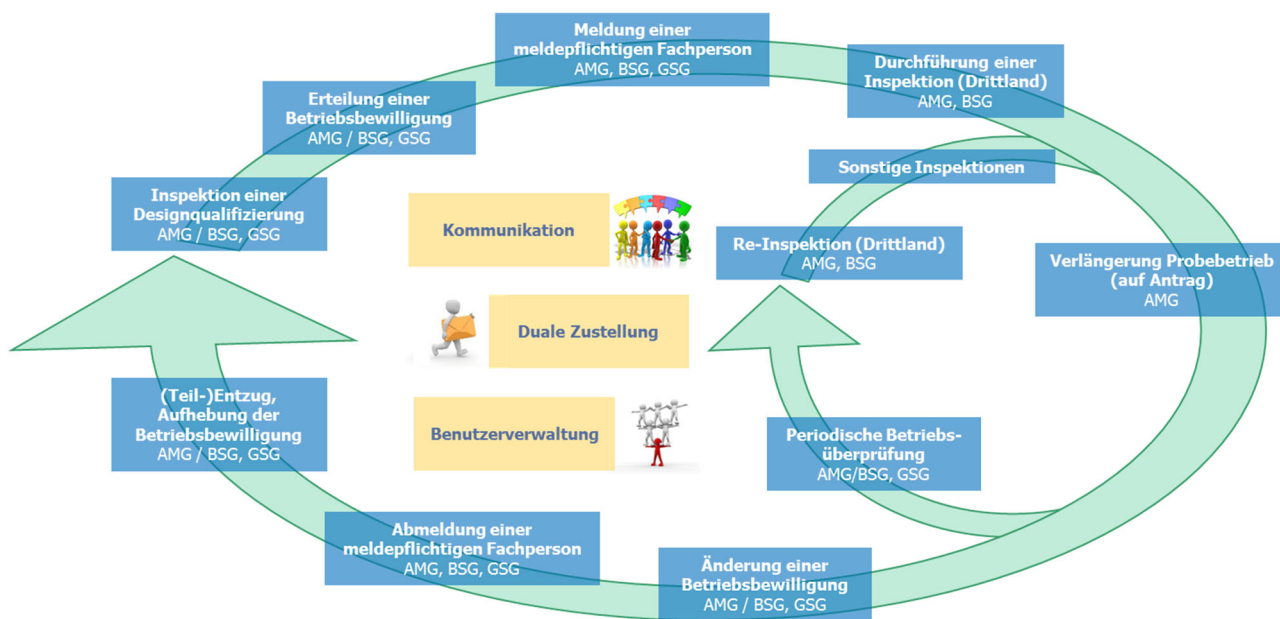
Meldung einer meldepflichtigen Fachperson
AMG, BSG, GSG

Durchführung einer Inspektion (Drittland)
AMG, BSG

Erteilung einer Betriebsbewilligung
AMG / BSG, GSG

Sonstige Inspektionen

Inspektion einer Designqualifizierung
AMG / BSG, GSG

Kommunikation

Re-Inspektion (Drittland)
AMG, BSG

Verlängerung Probebetrieb (auf Antrag)
AMG

Duale Zustellung

(Teil-)Entzug, Aufhebung der Betriebsbewilligung
AMG / BSG, GSG

Benutzerverwaltung

Periodische Betriebsüberprüfung
AMG/BSG, GSG

Abmeldung einer meldepflichtigen Fachperson
AMG, BSG, GSG

Änderung einer Betriebsbewilligung
AMG / BSG, GSG